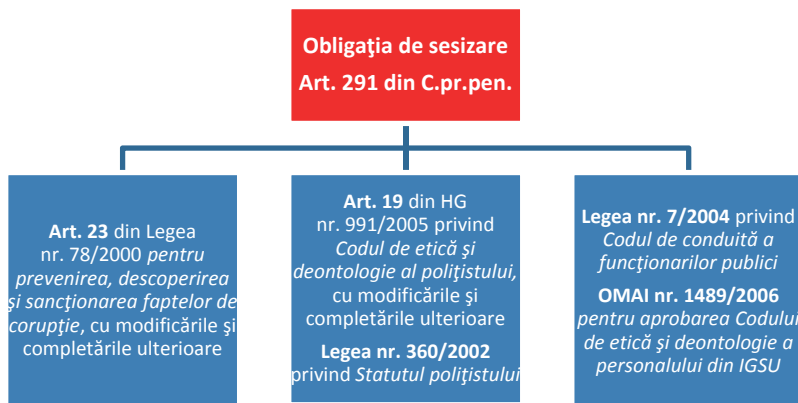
Obligaţia de sesizare
Art. 291 din C.pr.pen.

Art. 23 din Legea nr. 78/2000 pentru prevenirea, descoperirea şi sancţionarea faptelor de corupţie, cu modificările şi completările ulterioare

Art. 19 din HG nr. 991/2005 privind Codul de etică şi deontologie al poliţistului, cu modificările şi completările ulterioare

Legea nr. 360/2002 privind Statutul poliţistului

Legea nr. 7/2004 privind Codul de conduită a funcţionarilor publici

OMAI nr. 1489/2006 pentru aprobarea Codului de etică şi deontologie a personalului din IGSU